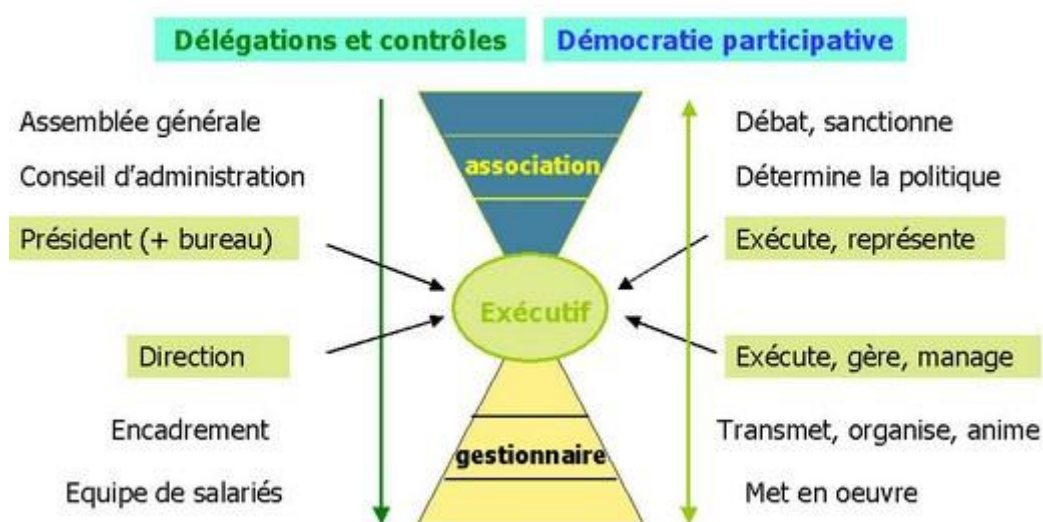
Délégations et contrôles

Démocratie participative

Assemblée générale

Débat, sanctionne

association

Conseil d'administration

Détermine la politique

Président (+ bureau)

Exécute, représente

Exécutif

Direction

Exécute, gère, manage

Encadrement

Transmet, organise, anime

gestionnaire

Equipe de salariés

Met en oeuvre